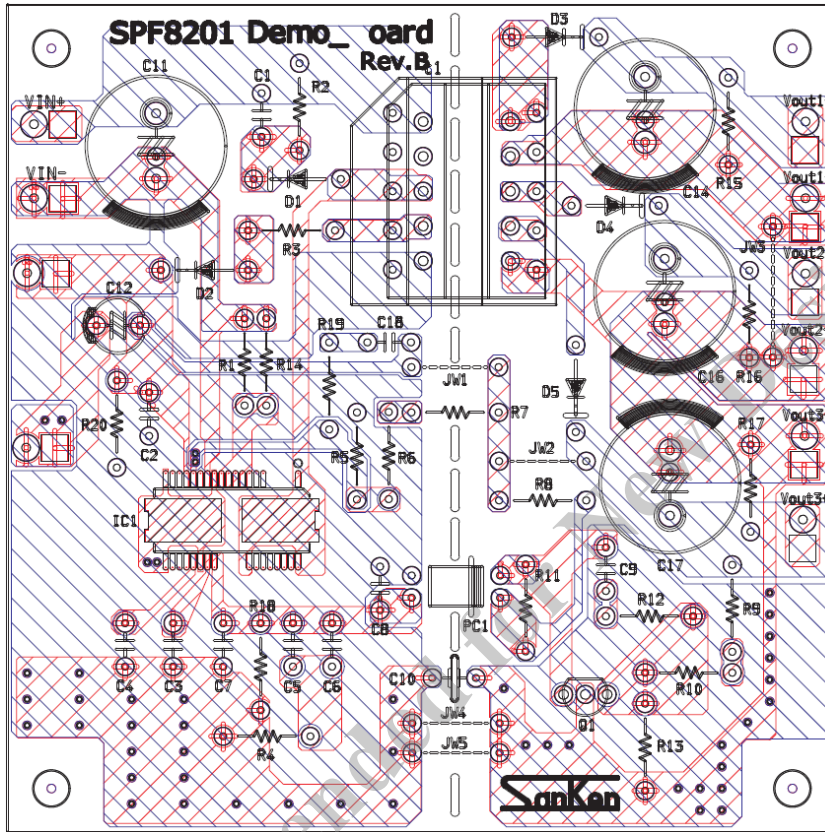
SPF8201 Demo_ oard
Rev.B

VIN+
VIN-
C11
C1
R2
D1
R3
D2
C12
R19
C18
R1
R14
R20
C2
IC1
R5
R6
JW1
R7
JW2
R8
D3
C14
R15
D4
JW3
Vout1
Vout1
Vout2
Vout2
D5
C16
R16
R17
Vout3
Vout3
C17
C9
R11
R12
R9
PC1
R10
Q1
R13
C4
C3
C7
R18
C5
C6
C8
R4
C10
JW4
JW5
SanKen